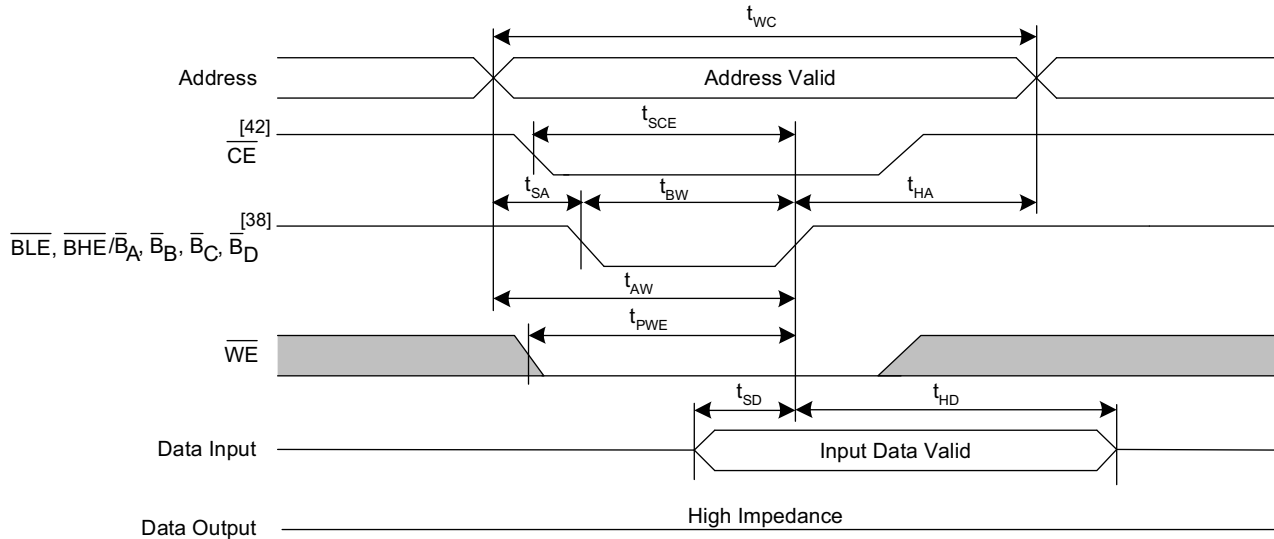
$t_{WC}$

Address

Address Valid

$\overline{CE}^{[42]}$

$t_{SCE}$

$t_{SA}$

$t_{BW}$

$t_{HA}$

$\overline{BLE}$, $\overline{BHE}$/$\overline{B}_A$, $\overline{B}_B$, $\overline{B}_C$, $\overline{B}_D^{[38]}$

$t_{AW}$

$t_{PWE}$

$\overline{WE}$

$t_{SD}$

$t_{HD}$

Data Input

Input Data Valid

Data Output

High Impedance